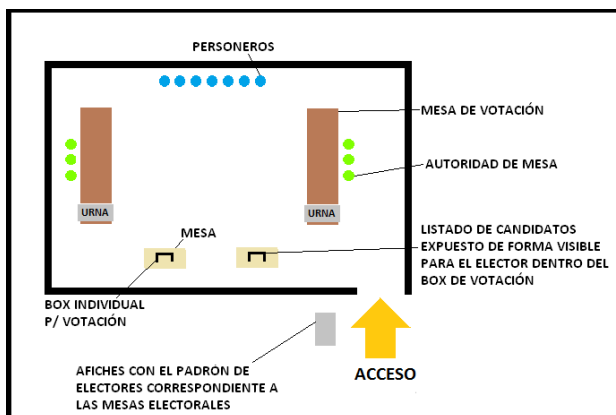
PERSONEROS

MESA DE VOTACIÓN

AUTORIDAD DE MESA

URNA

URNA

MESA

LISTADO DE CANDIDATOS EXPUESTO DE FORMA VISIBLE PARA EL ELECTOR DENTRO DEL BOX DE VOTACIÓN

BOX INDIVIDUAL P/ VOTACIÓN

AFICHES CON EL PADRÓN DE ELECTORES CORRESPONDIENTE A LAS MESAS ELECTORALES

ACCESO